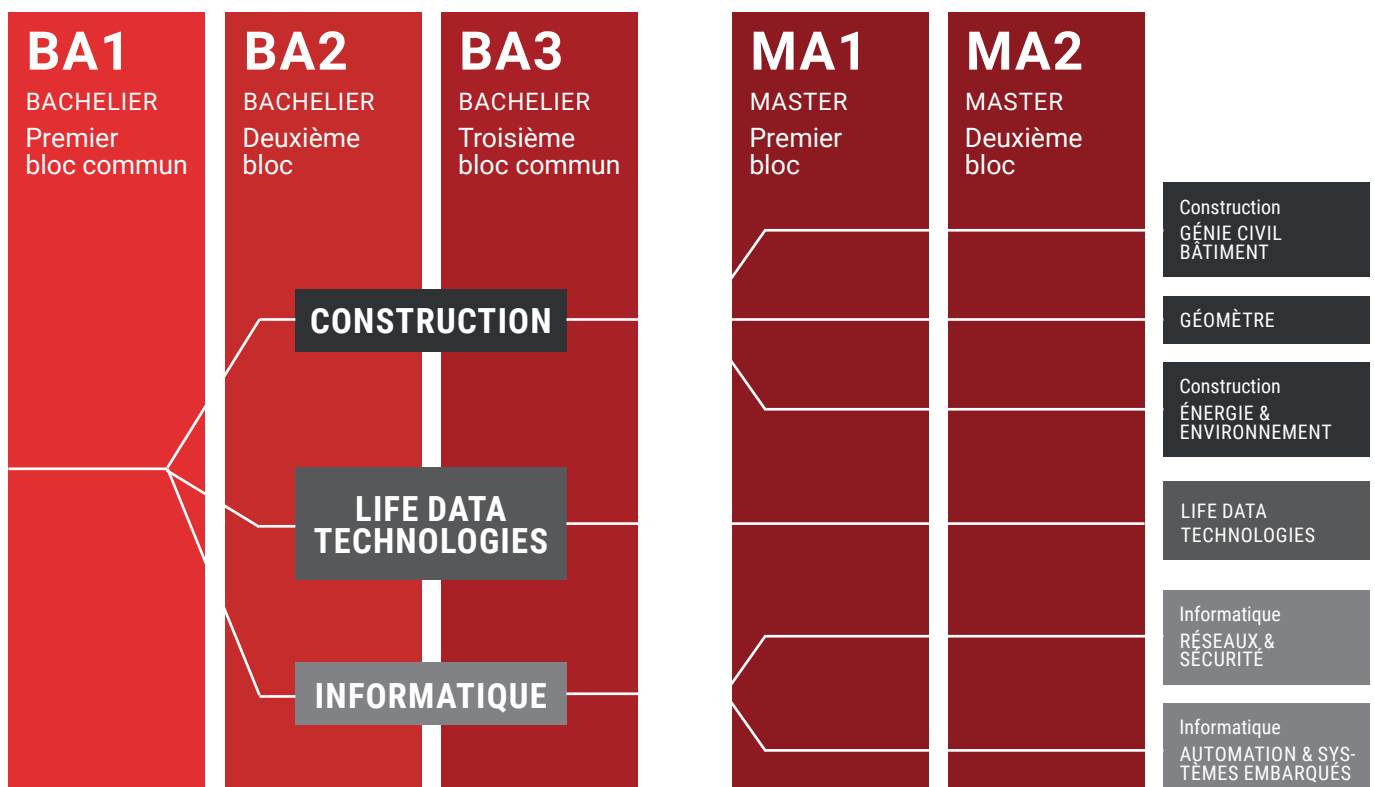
BA1
BACHELIER
Premier bloc commun

BA2
BACHELIER
Deuxième bloc

BA3
BACHELIER
Troisième bloc commun

MA1
MASTER
Premier bloc

MA2
MASTER
Deuxième bloc

CONSTRUCTION

LIFE DATA TECHNOLOGIES

INFORMATIQUE

Construction
GÉNIE CIVIL BÂTIMENT

GÉOMÈTRE

Construction
ÉNERGIE & ENVIRONNEMENT

LIFE DATA TECHNOLOGIES

Informatique
RÉSEAUX & SÉCURITÉ

Informatique
AUTOMATION & SYSTÈMES EMBARQUÉS